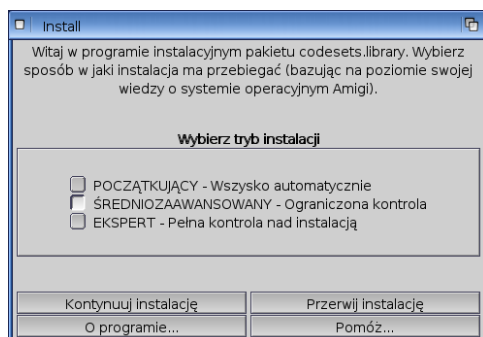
Install

Witaj w programie instalacyjnym pakietu codesets.library. Wybierz sposób w jaki instalacja ma przebiegać (bazując na poziomie swojej wiedzy o systemie operacyjnym Amigi).

Wybierz tryb instalacji

POCZĄTKUJĄCY - Wszysko automatycznie
ŚREDNIOZAAWANSOWANY - Ograniczona kontrola
EKSPERT - Pełna kontrola nad instalacją

Kontynuuj instalację
Przerwij instalację
O programie...
Pomóż...